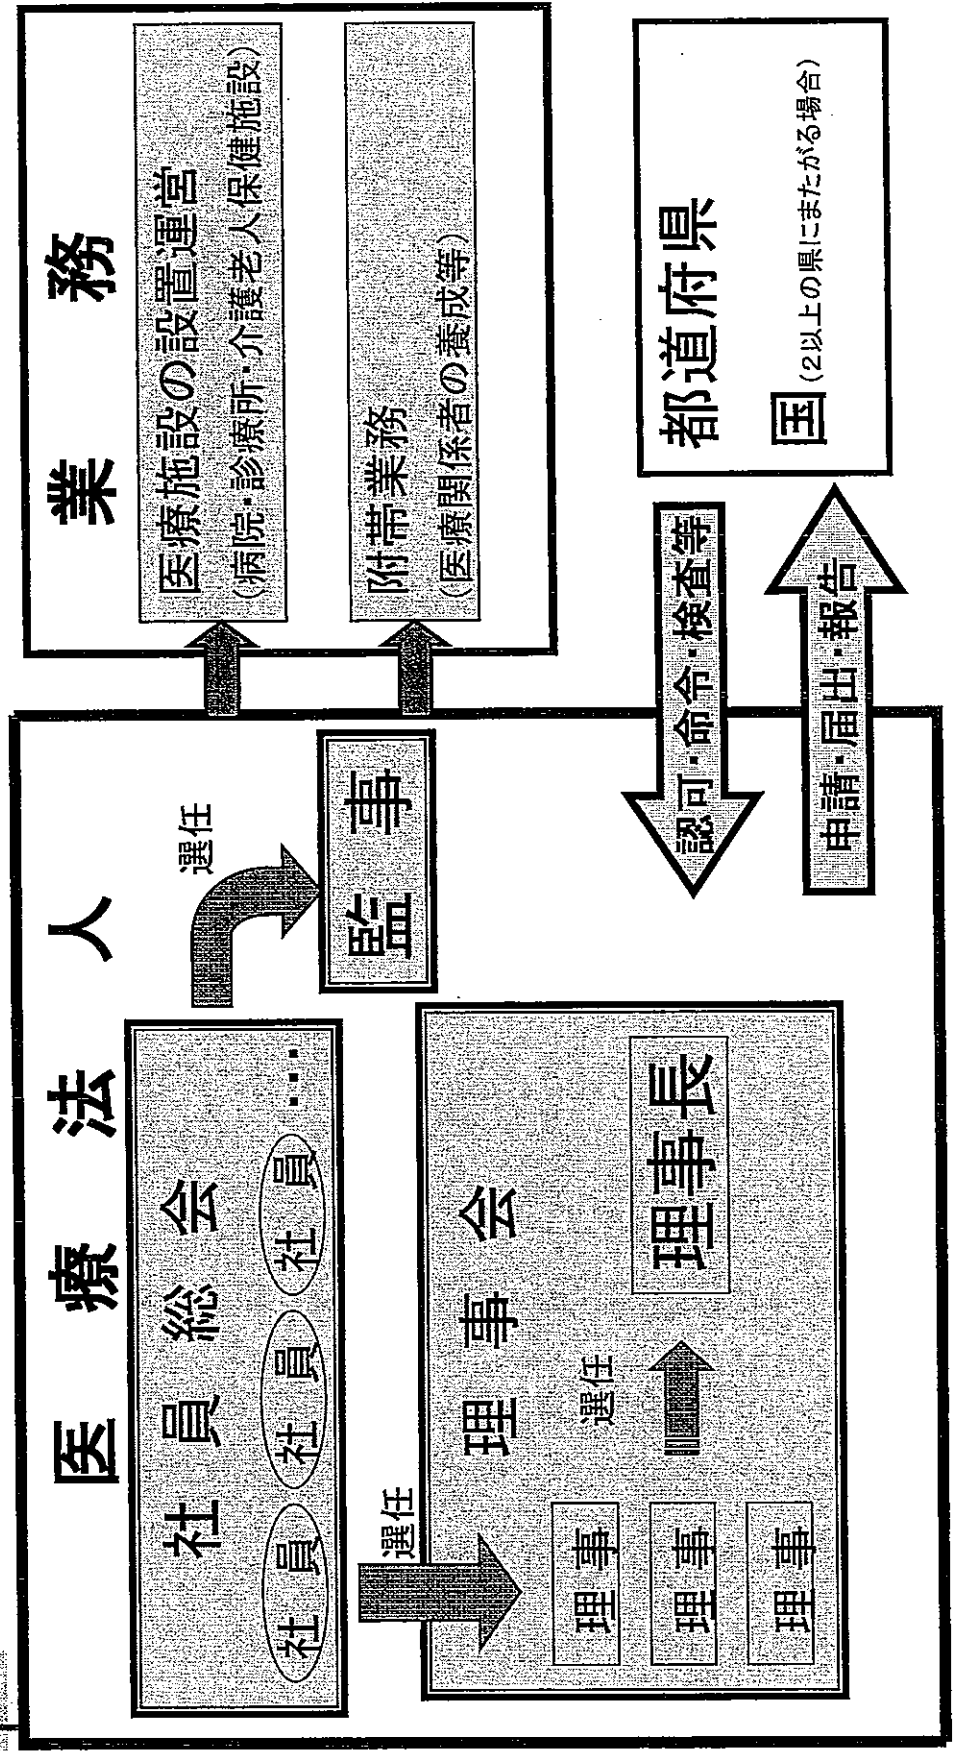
医療法人

社員総会

社員　社員　社員 ・・・

選任

監事

選任

理事会

理事　理事　理事

選任

理事長

業務

医療施設の設置運営
（病院・診療所・介護老人保健施設）

附帯業務
（医療関係者の養成等）

認可・命令・検査等

申請・届出・報告

都道府県

国（2以上の県にまたがる場合）